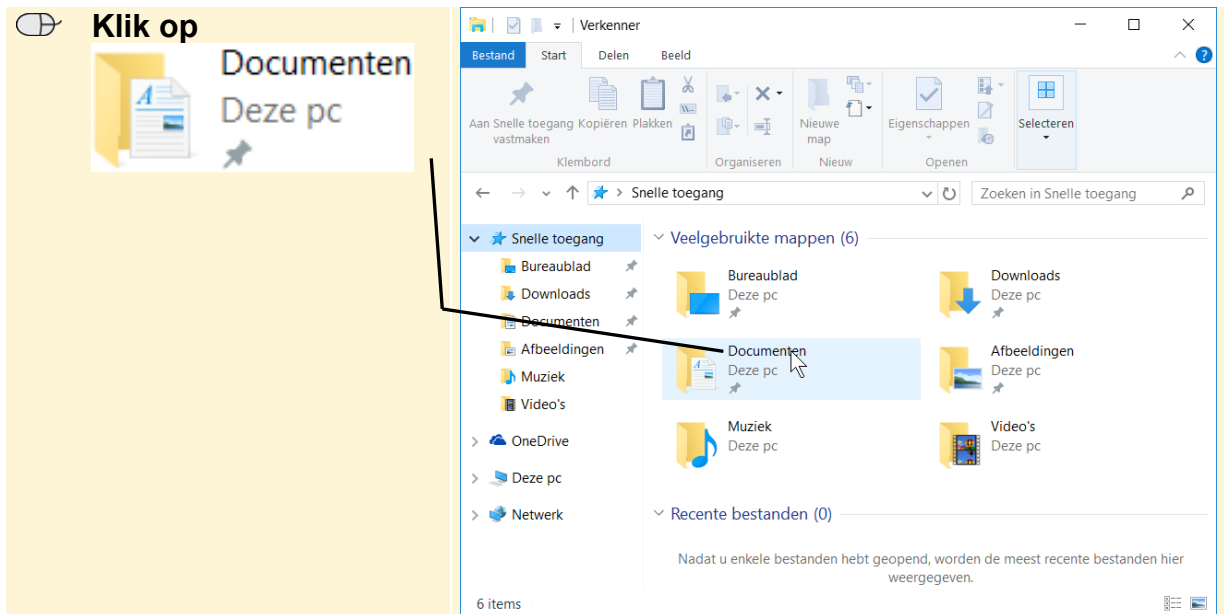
Klik op

Documenten
Deze pc

Verkenner

Bestand | Start | Delen | Beeld

Aan Snelle toegang vastmaken | Kopiëren | Plakken
Klembord
Organiseren
Nieuwe map
Nieuw
Eigenschappen
Openen
Selecteren

Snelle toegang
Zoeken in Snelle toegang

Snelle toegang
Bureaublad
Downloads
Documenten
Afbeeldingen
Muziek
Video's
OneDrive
Deze pc
Netwerk

Veelgebruikte mappen (6)

Bureaublad
Deze pc

Downloads
Deze pc

Documenten
Deze pc

Afbeeldingen
Deze pc

Muziek
Deze pc

Video's
Deze pc

Recente bestanden (0)

Nadat u enkele bestanden hebt geopend, worden de meest recente bestanden hier weergegeven.

6 items